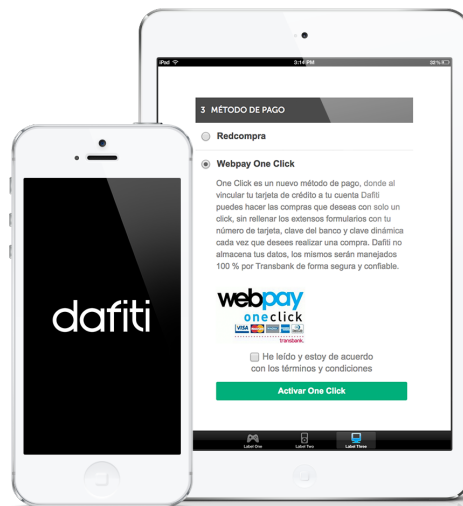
iPad
3:14 PM
100%

3 MÉTODO DE PAGO

Redcompra

Webpay One Click

One Click es un nuevo método de pago, donde al vincular tu tarjeta de crédito a tu cuenta Dafiti puedes hacer las compras que deseas con solo un click, sin rellenar los extensos formularios con tu número de tarjeta, clave del banco y clave dinámica cada vez que desees realizar una compra. Dafiti no almacena tus datos, los mismos serán manejados 100 % por Transbank de forma segura y confiable.

webpay
oneclick
transbank.

He leído y estoy de acuerdo con los términos y condiciones

Activar One Click

Label One
Label Two
Label Three

dafiti